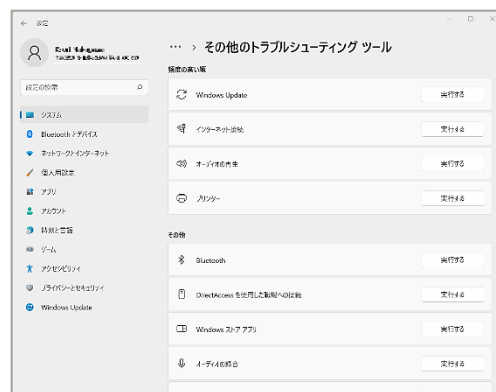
← 設定

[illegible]

設定の検索

システム
Bluetooth とデバイス
ネットワークとインターネット
個人用設定
アプリ
アカウント
時刻と言語
ゲーム
アクセシビリティ
プライバシーとセキュリティ
Windows Update

··· › その他のトラブルシューティング ツール

頻度の高い順

Windows Update 実行する
インターネット接続 実行する
オーディオの再生 実行する
プリンター 実行する

その他

Bluetooth 実行する
DirectAccess を使用した職場への接続 実行する
Windows ストア アプリ 実行する
オーディオの録音 実行する